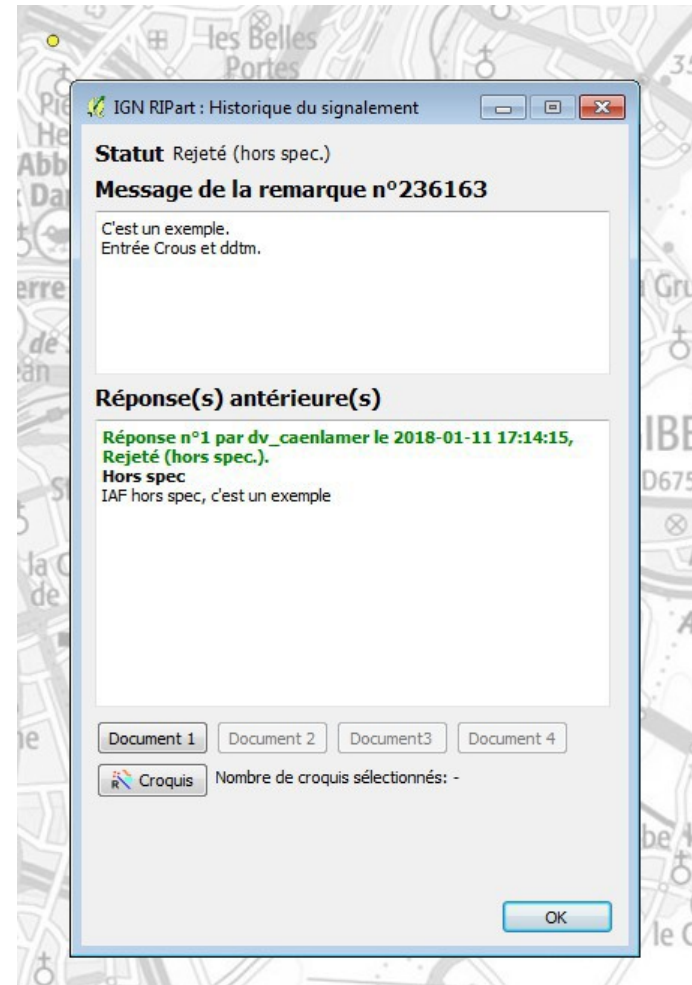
les Belles Portes

IGN RIPart : Historique du signalement

Statut Rejeté (hors spec.)

Message de la remarque n°236163

C'est un exemple.
Entrée Crous et ddtm.

Réponse(s) antérieure(s)

Réponse n°1 par dv_caenlamer le 2018-01-11 17:14:15, Rejeté (hors spec.).
Hors spec
IAF hors spec, c'est un exemple

Document 1 Document 2 Document3 Document 4

Croquis Nombre de croquis sélectionnés: -

OK